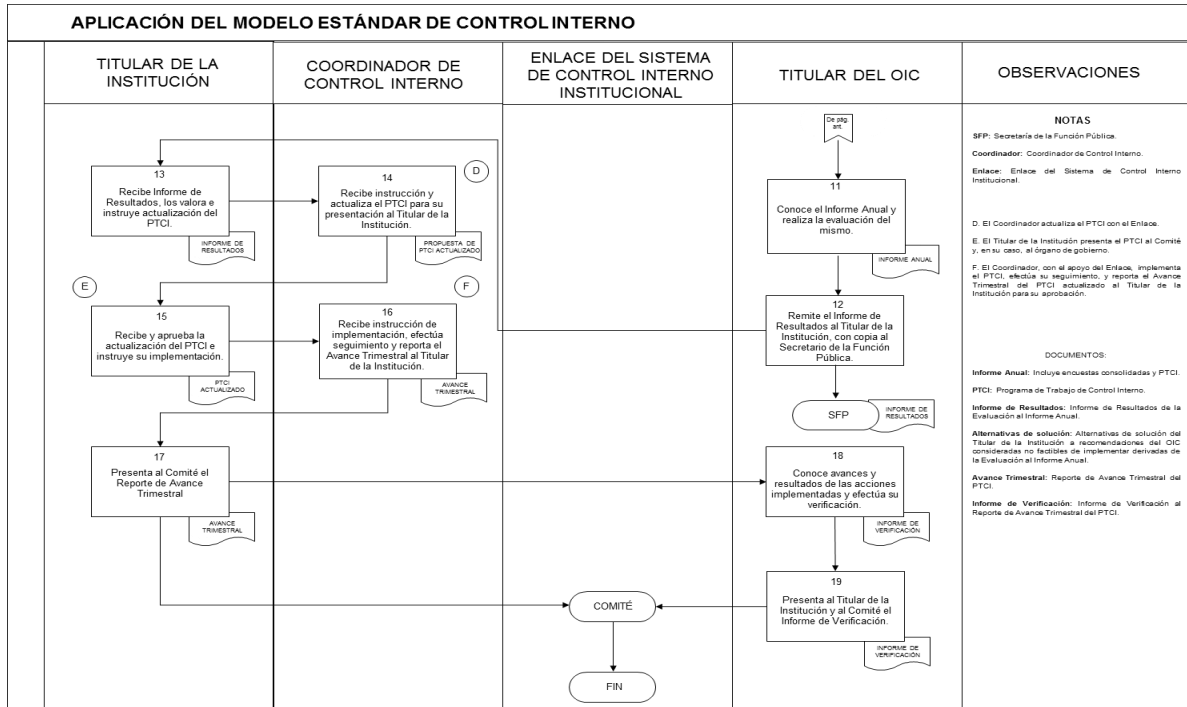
APLICACIÓN DEL MODELO ESTÁNDAR DE CONTROL INTERNO

| TITULAR DE LA INSTITUCIÓN | COORDINADOR DE CONTROL INTERNO | ENLACE DEL SISTEMA DE CONTROL INTERNO INSTITUCIONAL | TITULAR DEL OIC | OBSERVACIONES |
|---|---|---|---|---|

De pág. ant.

11
Conoce el Informe Anual y realiza la evaluación del mismo.
INFORME ANUAL

12
Remite el Informe de Resultados al Titular de la Institución, con copia al Secretario de la Función Pública.

SFP
INFORME DE RESULTADOS

13
Recibe Informe de Resultados, los valora e instruye actualización del PTCI.
INFORME DE RESULTADOS

D

14
Recibe instrucción y actualiza el PTCI para su presentación al Titular de la Institución.
PROPUESTA DE PTCI ACTUALIZADO

E

F

15
Recibe y aprueba la actualización del PTCI e instruye su implementación.
PTCI ACTUALIZADO

16
Recibe instrucción de implementación, efectúa seguimiento y reporta el Avance Trimestral al Titular de la Institución.
AVANCE TRIMESTRAL

17
Presenta al Comité el Reporte de Avance Trimestral
AVANCE TRIMESTRAL

18
Conoce avances y resultados de las acciones implementadas y efectúa su verificación.
INFORME DE VERIFICACIÓN

19
Presenta al Titular de la Institución y al Comité el Informe de Verificación.
INFORME DE VERIFICACIÓN

COMITÉ

FIN

NOTAS
SFP: Secretaría de la Función Pública.
Coordinador: Coordinador de Control Interno.
Enlace: Enlace del Sistema de Control Interno Institucional.

D. El Coordinador actualiza el PTCI con el Enlace.
E. El Titular de la Institución presenta el PTCI al Comité y, en su caso, al órgano de gobierno.
F. El Coordinador, con el apoyo del Enlace, implementa el PTCI, efectúa su seguimiento, y reporta el Avance Trimestral del PTCI actualizado al Titular de la Institución para su aprobación.

DOCUMENTOS:
Informe Anual: Incluye encuestas consolidadas y PTCI.
PTCI: Programa de Trabajo de Control Interno.
Informe de Resultados: Informe de Resultados de la Evaluación al Informe Anual.
Alternativas de solución: Alternativas de solución del Titular de la Institución a recomendaciones del OIC consideradas no factibles de implementar derivadas de la Evaluación al Informe Anual.
Avance Trimestral: Reporte de Avance Trimestral del PTCI.
Informe de Verificación: Informe de Verificación al Reporte de Avance Trimestral del PTCI.